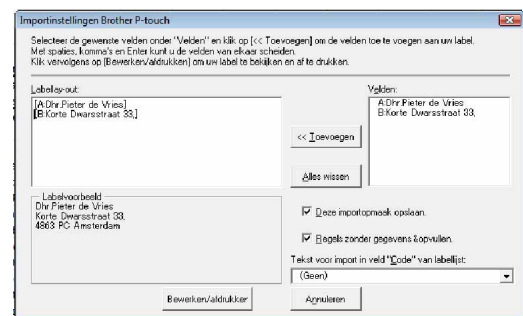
Importinstellingen Brother P-touch

Selecteer de gewenste velden onder "Velden" en klik op [<< Toevoegen] om de velden toe te voegen aan uw label. Met spaties, komma's en Enter kunt u de velden van elkaar scheiden. Klik vervolgens op [Bewerken/afdrukken] om uw label te bekijken en af te drukken.

Labellay-out:

[A:Dhr.Pieter de Vries]
[B:Korte Dwarsstraat 33,]

Velden:

A:Dhr.Pieter de Vries
B:Korte Dwarsstraat 33,

<< Toevoegen

Alles wissen

Labelvoorbeeld
Dhr.Pieter de Vries
Korte Dwarsstraat 33,
4863 PC Amsterdam

Deze importopmaak opslaan.

Regels zonder gegevens &opvullen.

Tekst voor import in veld "Code" van labellijst:

(Geen)

Bewerken/afdrukken

Annuleren